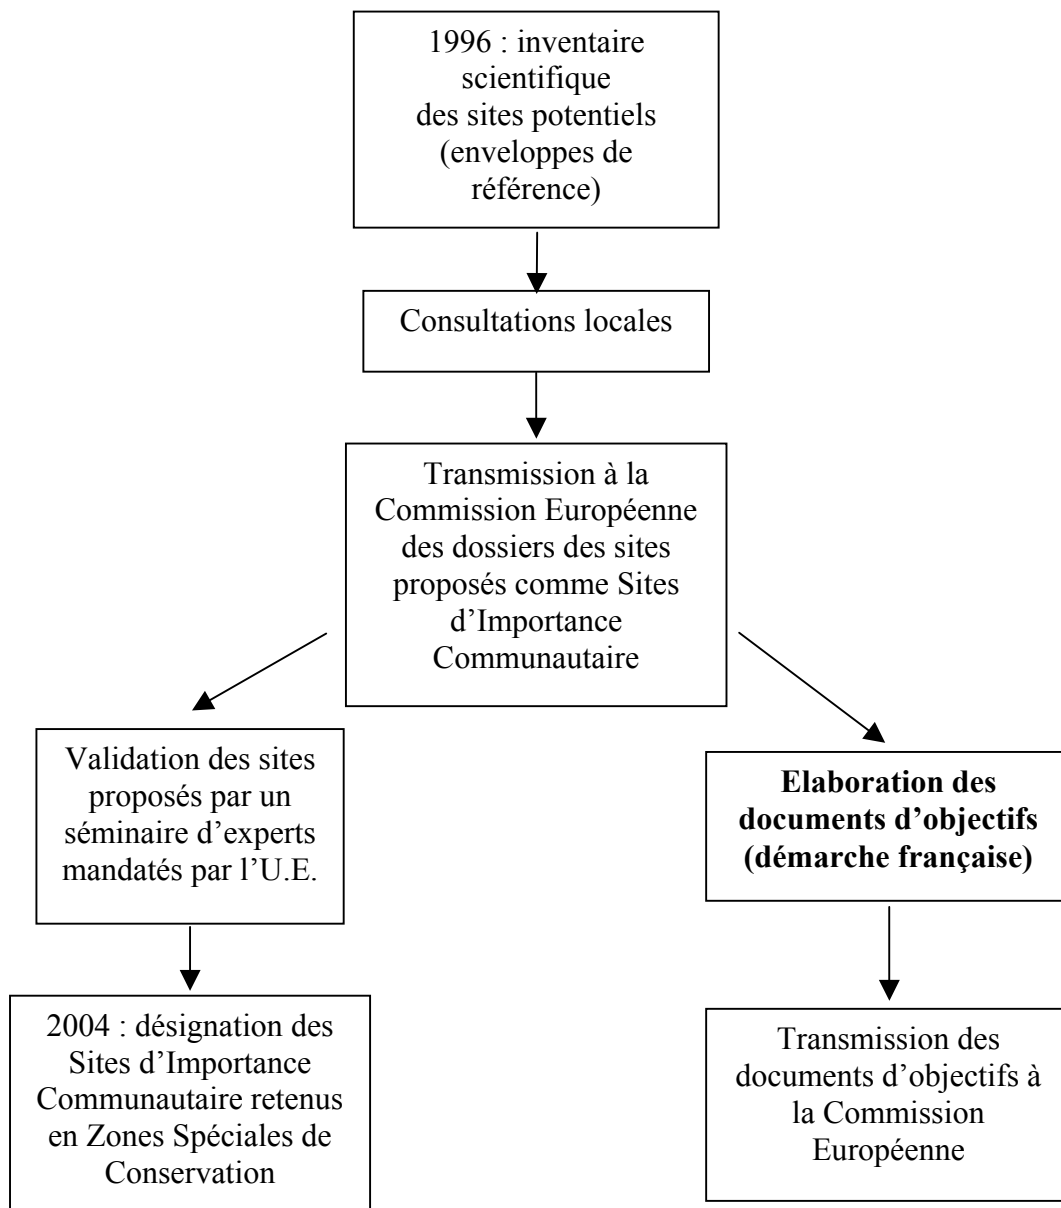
1996 : inventaire scientifique des sites potentiels (enveloppes de référence)

Consultations locales

Transmission à la Commission Européenne des dossiers des sites proposés comme Sites d'Importance Communautaire

Validation des sites proposés par un séminaire d'experts mandatés par l'U.E.

2004 : désignation des Sites d'Importance Communautaire retenus en Zones Spéciales de Conservation

**Elaboration des documents d'objectifs (démarche française)**

Transmission des documents d'objectifs à la Commission Européenne